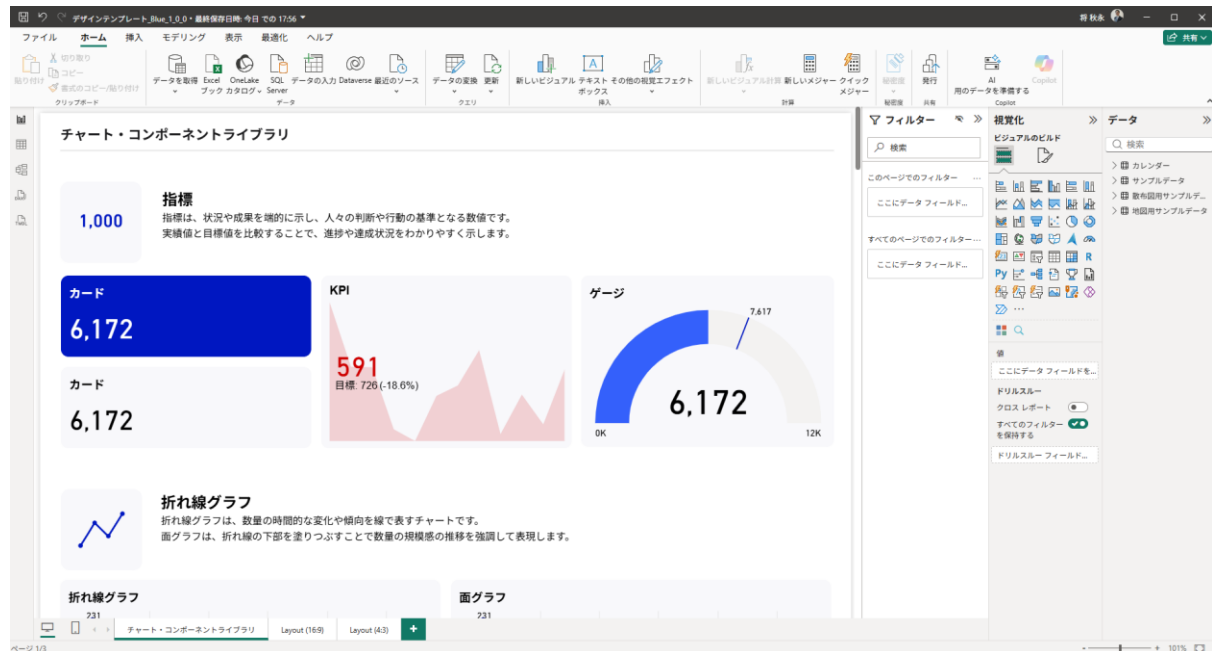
デザインテンプレート_Blue_1_0_0 • 最終保存日時: 今日 での 17:56

ファイル　ホーム　挿入　モデリング　表示　最適化　ヘルプ

共有

貼り付け　切り取り　コピー　書式のコピー/貼り付け　クリップボード

データを取得　Excel ブック　OneLake カタログ　SQL Server　データの入力　Dataverse　最近のソース　データ

データの変換　更新　クエリ

新しいビジュアル　テキスト ボックス　その他の視覚エフェクト　挿入

新しいビジュアル計算　新しいメジャー　クイック メジャー　計算

秘密度　秘密度

発行　共有

AI 用のデータを準備する　Copilot　Copilot

チャート・コンポーネントライブラリ

1,000

指標

指標は、状況や成果を端的に示し、人々の判断や行動の基準となる数値です。
実績値と目標値を比較することで、進捗や達成状況をわかりやすく示します。

カード
6,172

カード
6,172

KPI
591
目標: 726 (-18.6%)

ゲージ
7,617
6,172
0K
12K

折れ線グラフ

折れ線グラフは、数量の時間的な変化や傾向を線で表すチャートです。
面グラフは、折れ線の下部を塗りつぶすことで数量の規模感の推移を強調して表現します。

折れ線グラフ
231

面グラフ
231

フィルター
検索
このページでのフィルター
ここにデータ フィールド...
すべてのページでのフィルター...
ここにデータ フィールド...

視覚化
ビジュアルのビルド
Py
R
値
ここにデータ フィールドを...
ドリルスルー
クロス レポート
すべてのフィルターを保持する
ドリルスルー フィールド...

データ
検索
カレンダー
サンプルデータ
散布図用サンプルデ...
地図用サンプルデータ

チャート・コンポーネントライブラリ　Layout (16:9)　Layout (4:3)　+

ページ 1/3

101%